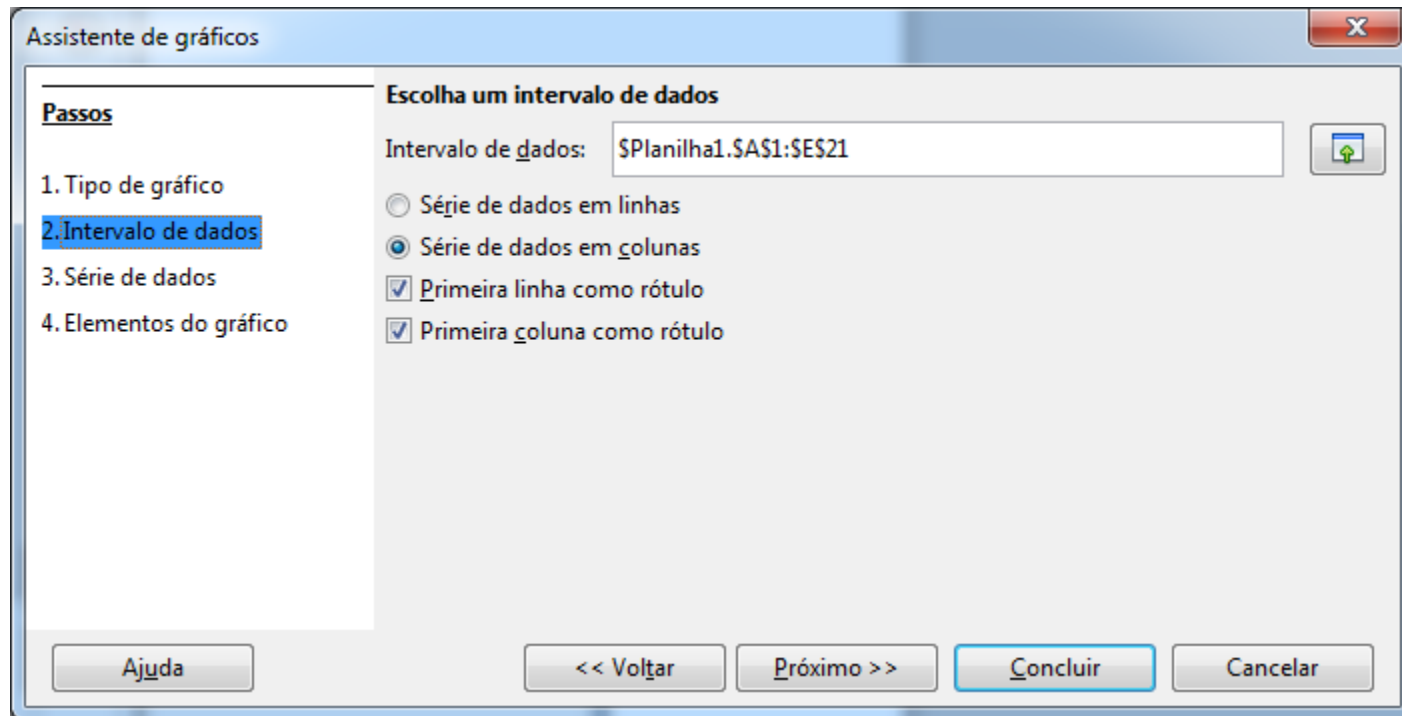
Assistente de gráficos

Passos

1. Tipo de gráfico
2. Intervalo de dados
3. Série de dados
4. Elementos do gráfico

Escolha um intervalo de dados

Intervalo de dados: $Planilha1.$A$1:$E$21

Série de dados em linhas
Série de dados em colunas
Primeira linha como rótulo
Primeira coluna como rótulo

Ajuda
<< Voltar
Próximo >>
Concluir
Cancelar